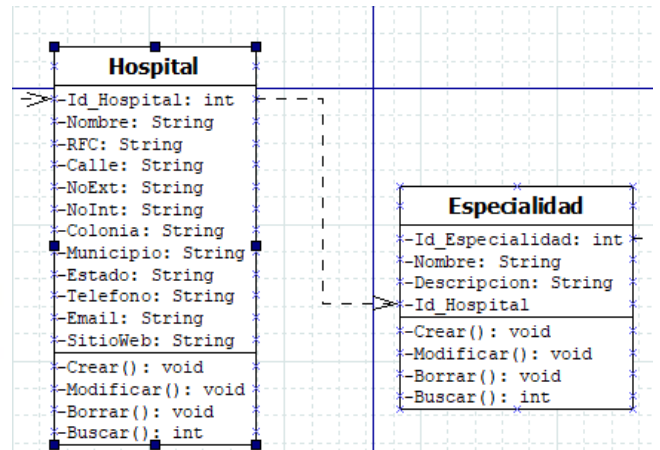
Hospital

-Id_Hospital: int
-Nombre: String
-RFC: String
-Calle: String
-NoExt: String
-NoInt: String
-Colonia: String
-Municipio: String
-Estado: String
-Telefono: String
-Email: String
-SitioWeb: String

-Crear(): void
-Modificar(): void
-Borrar(): void
-Buscar(): int

Especialidad

-Id_Especialidad: int
-Nombre: String
-Descripcion: String
-Id_Hospital

-Crear(): void
-Modificar(): void
-Borrar(): void
-Buscar(): int